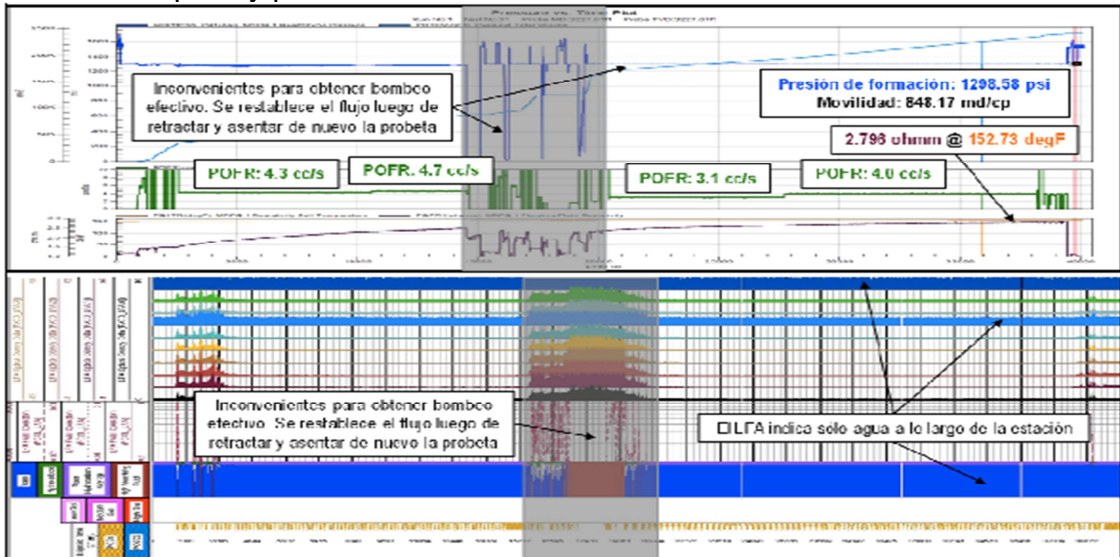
Pressure vs. Time Plot

Inconvenientes para obtener bombeo efectivo. Se restablece el flujo luego de retractar y asentar de nuevo la probeta

Presión de formación: 1298.58 psi
Movilidad: 848.17 md/cp

2.796 ohmm @ 152.73 degF

POFR: 4.3 cc/s

POFR: 4.7 cc/s

POFR: 3.1 cc/s

POFR: 4.0 cc/s

Inconvenientes para obtener bombeo efectivo. Se restablece el flujo luego de retractar y asentar de nuevo la probeta

DLFA indica solo agua a lo largo de la estación